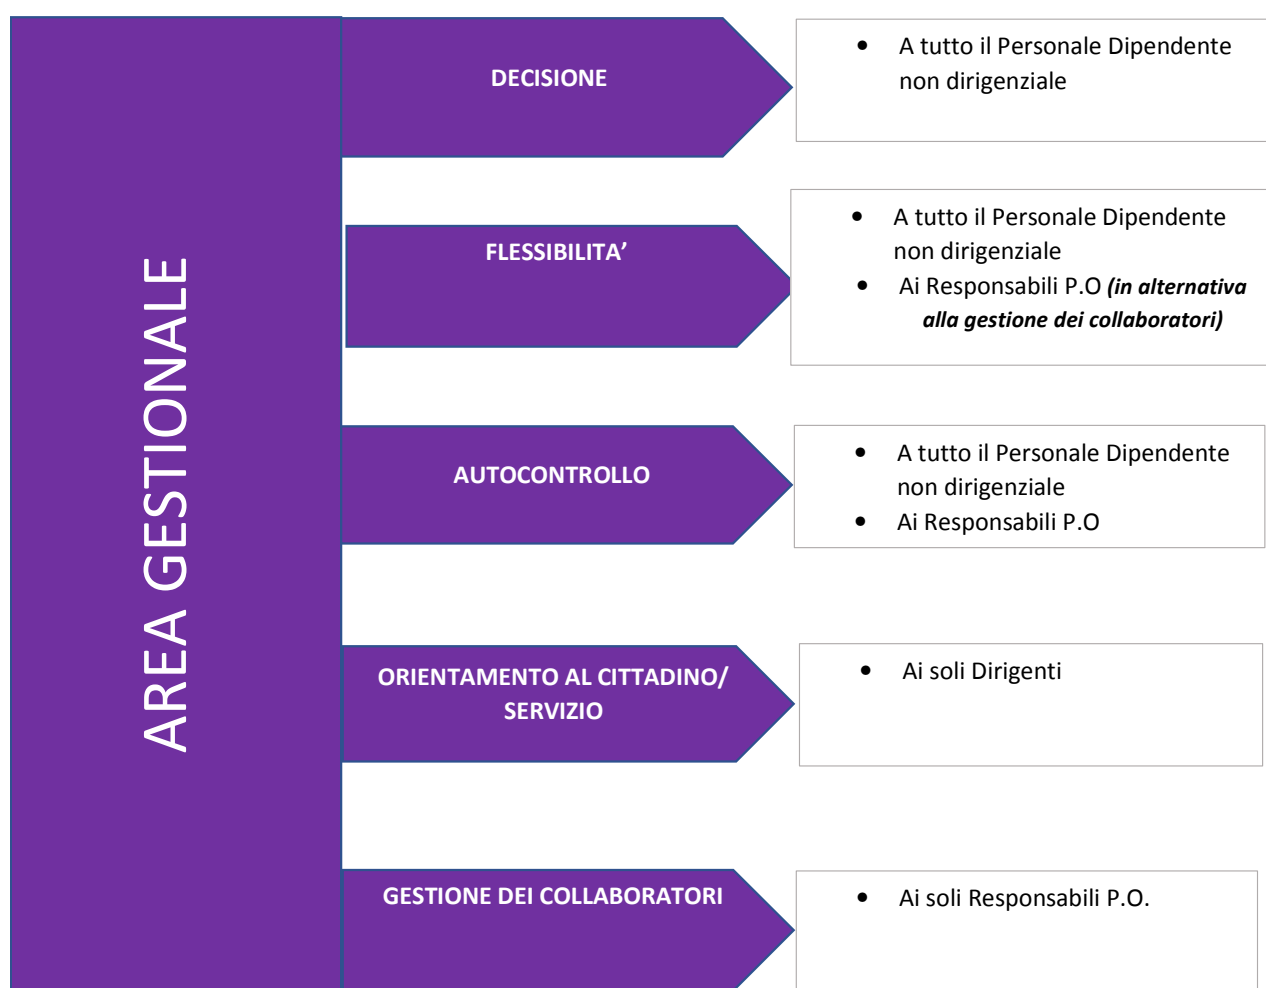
AREA GESTIONALE

DECISIONE

- A tutto il Personale Dipendente non dirigenziale

FLESSIBILITA'

- A tutto il Personale Dipendente non dirigenziale
- Ai Responsabili P.O ***(in alternativa alla gestione dei collaboratori)***

AUTOCONTROLLO

- A tutto il Personale Dipendente non dirigenziale
- Ai Responsabili P.O

ORIENTAMENTO AL CITTADINO/ SERVIZIO

- Ai soli Dirigenti

GESTIONE DEI COLLABORATORI

- Ai soli Responsabili P.O.